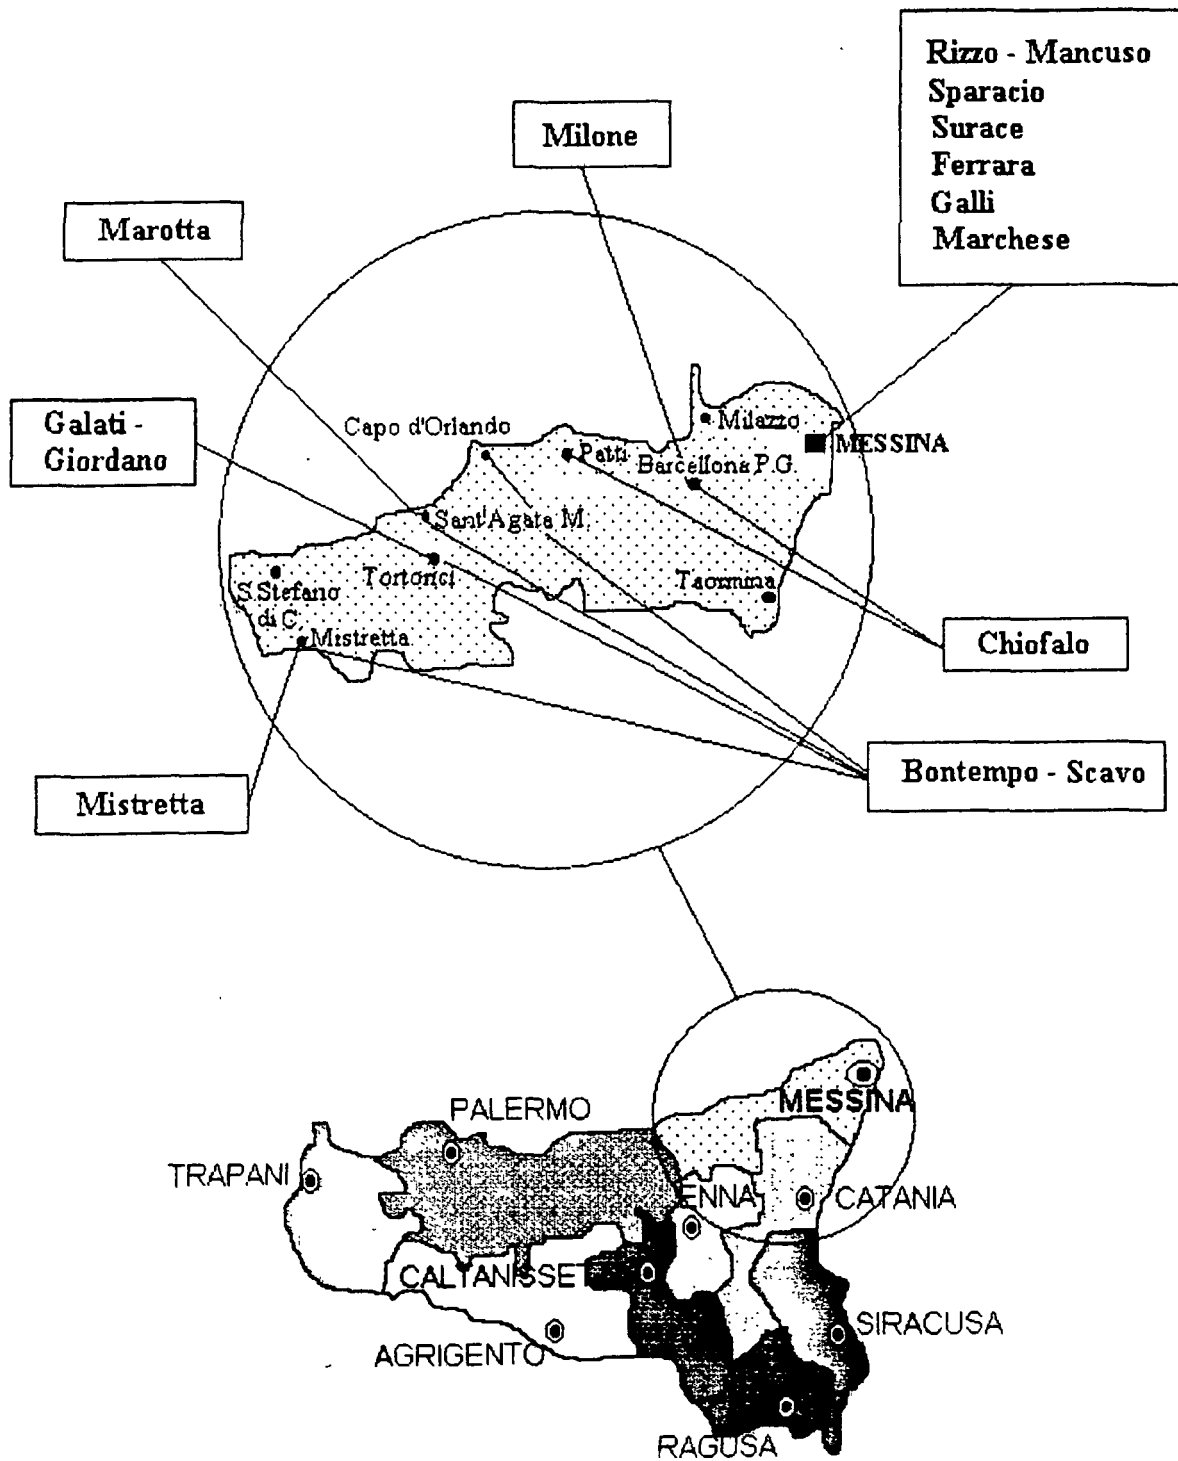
Rizzo - Mancuso
Sparacio
Surace
Ferrara
Galli
Marchese

Milone

Marotta

Galati - Giordano

Capo d'Orlando
Patti
Milazzo
MESSINA
Barcellona P.G.
Sant'Agata M.
Tortorici
S.Stefano di C.
Mistretta
Taormina

Chiofalo

Bontempo - Scavo

Mistretta

PALERMO
TRAPANI
MESSINA
ENNA
CATANIA
CALTANISSET
SIRACUSA
AGRIGENTO
RAGUSA